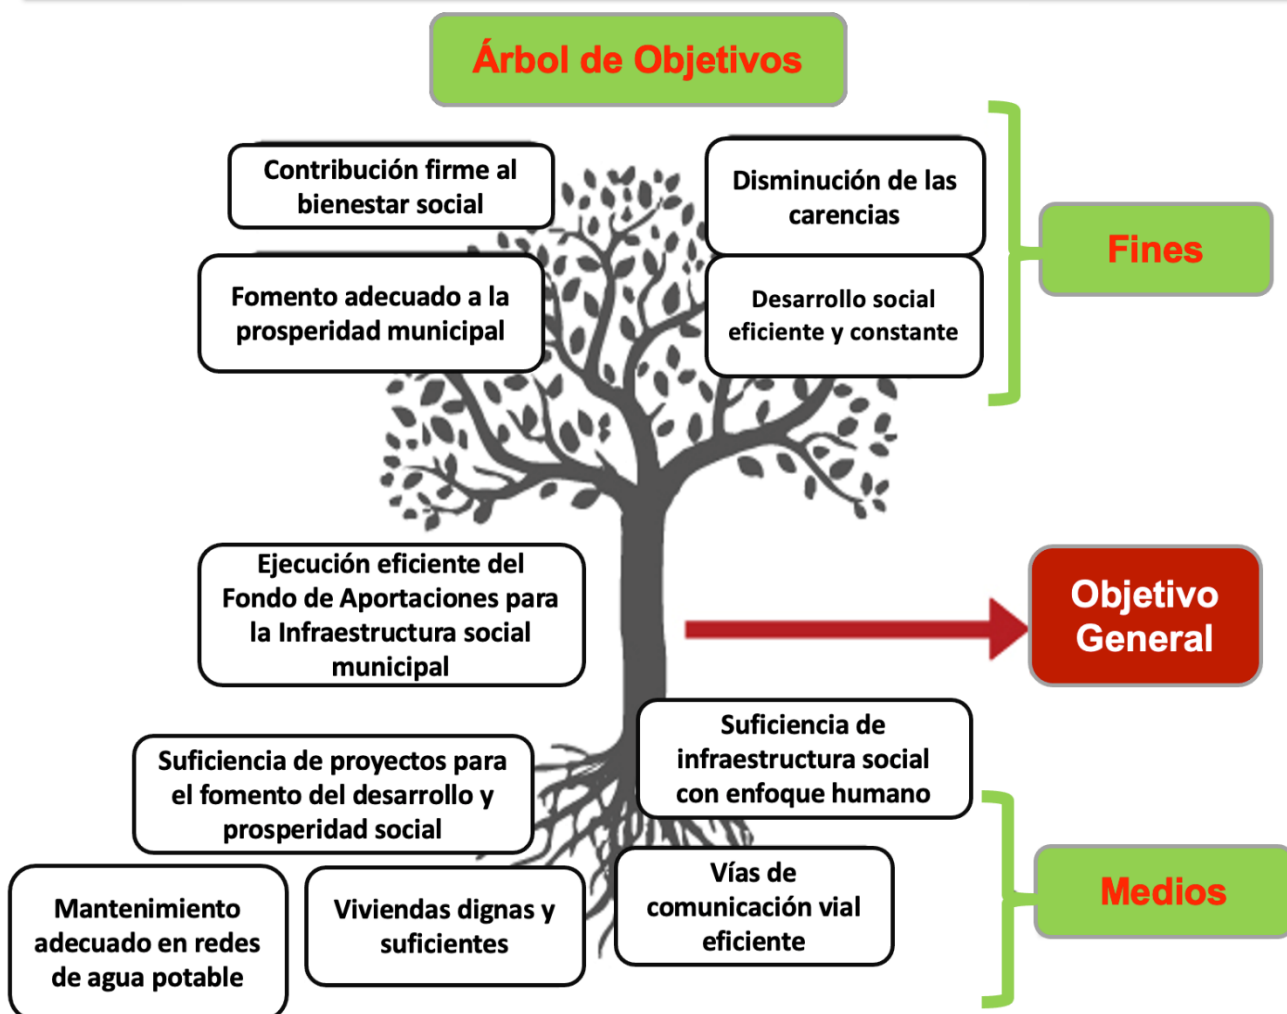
Árbol de Objetivos

Contribución firme al bienestar social

Disminución de las carencias

Fines

Fomento adecuado a la prosperidad municipal

Desarrollo social eficiente y constante

Ejecución eficiente del Fondo de Aportaciones para la Infraestructura social municipal

Objetivo General

Suficiencia de proyectos para el fomento del desarrollo y prosperidad social

Suficiencia de infraestructura social con enfoque humano

Medios

Mantenimiento adecuado en redes de agua potable

Viviendas dignas y suficientes

Vías de comunicación vial eficiente